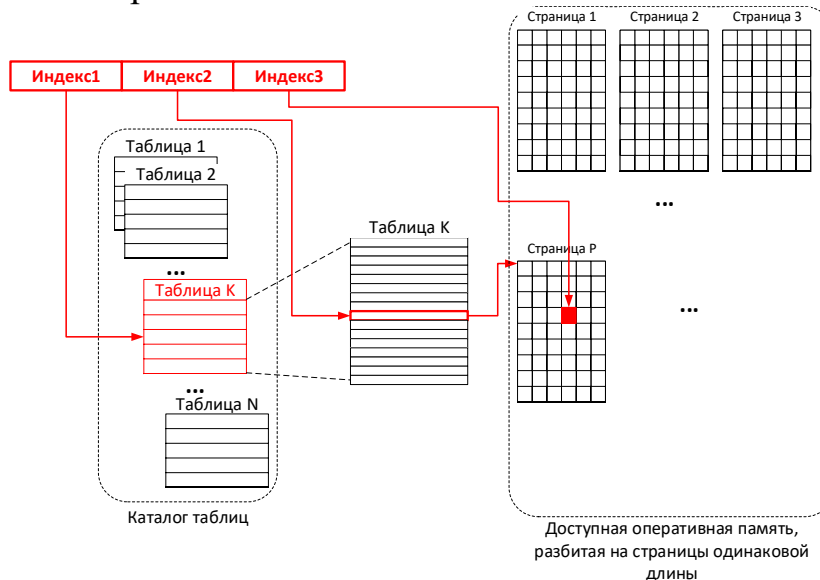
Страница 1 Страница 2 Страница 3

Индекс1 Индекс2 Индекс3

Таблица 1
Таблица 2

...

Таблица К

...

Таблица N

Каталог таблиц

Таблица К

Страница Р

...

...

Доступная оперативная память, разбитая на страницы одинаковой длины